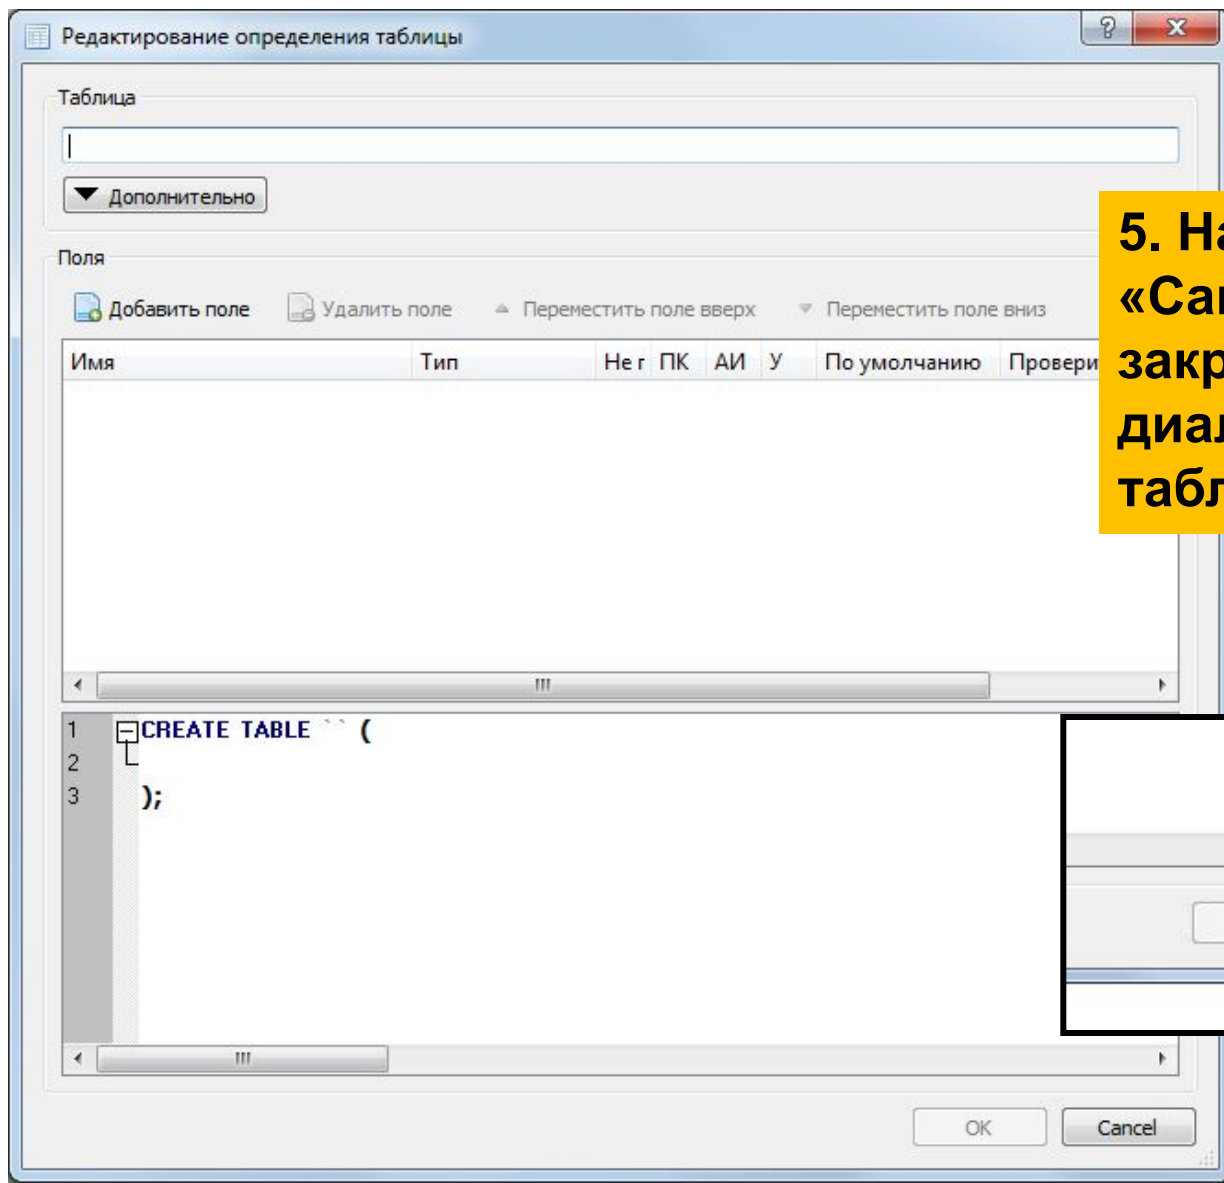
Редактирование определения таблицы

?

Таблица

Дополнительно

Поля

Добавить поле Удалить поле Переместить поле вверх Переместить поле вниз

| Имя | Тип | Не г | ПК | АИ | У | По умолчанию | Провери |
|---|---|---|---|---|---|---|---|

1 CREATE TABLE `` (
2
3 );

OK Cancel

5. На
«Са
закр
диал
табл